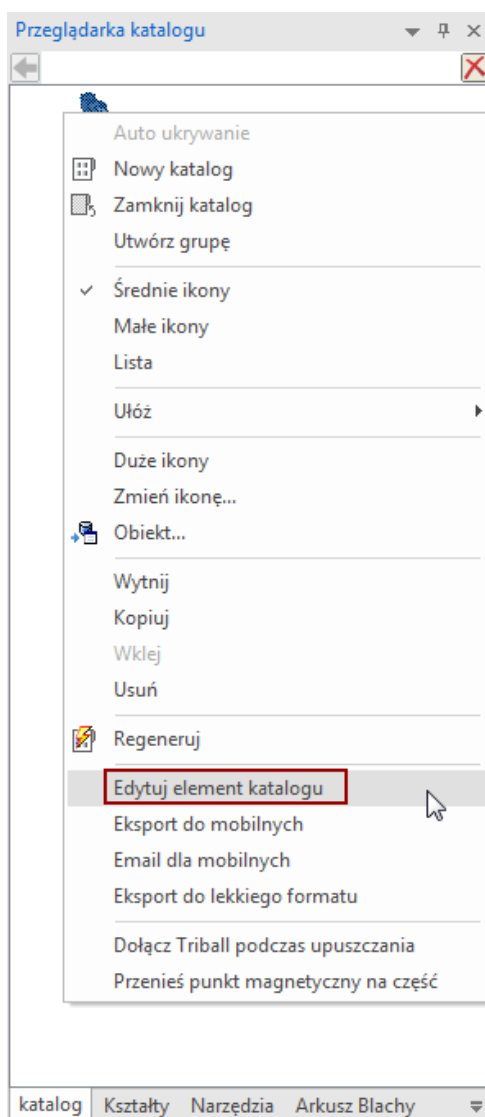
Przeglądarka katalogu

Auto ukrywanie
Nowy katalog
Zamknij katalog
Utwórz grupę
✓ Średnie ikony
Małe ikony
Lista
Ułóż
Duże ikony
Zmień ikonę...
Obiekt...
Wytnij
Kopiuj
Wklej
Usuń
Regeneruj
Edytuj element katalogu
Eksport do mobilnych
Email dla mobilnych
Eksport do lekkiego formatu
Dołącz Triball podczas upuszczania
Przenieś punkt magnetyczny na część

katalog | Kształty | Narzędzia | Arkusz Blachy